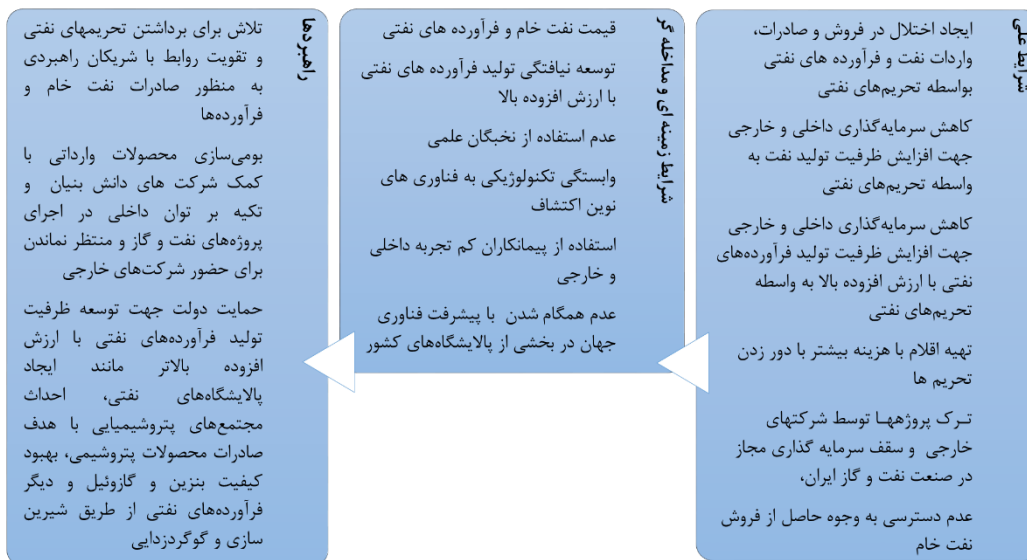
شرایط علّی

ایجاد اختلال در فروش و صادرات، واردات نفت و فرآورده های نفتی بواسطه تحریم‌های نفتی

کاهش سرمایه‌گذاری داخلی و خارجی جهت افزایش ظرفیت تولید نفت به واسطه تحریم‌های نفتی

کاهش سرمایه‌گذاری داخلی و خارجی جهت افزایش ظرفیت تولید فرآورده‌های نفتی با ارزش افزوده بالا به واسطه تحریم‌های نفتی

تهیه اقلام با هزینه بیشتر با دور زدن تحریم ها

تـرک پروژههـا توسط شرکتهای خارجی و سقف سرمایه گذاری مجاز در صنعت نفت و گاز ایران،

عدم دسترسی به وجوه حاصل از فروش نفت خام

شرایط زمینه‌ای و مداخله گر

قیمت نفت خام و فرآورده های نفتی

توسعه نیافتگی تولید فرآورده های نفتی با ارزش افزوده بالا

عدم استفاده از نخبگان علمی

وابستگی تکنولوژیکی به فناوری های نوین اکتشاف

استفاده از پیمانکاران کم تجربه داخلی و خارجی

عدم همگام شدن با پیشرفت فناوری جهان در بخشی از پالایشگاه‌های کشور

راهبردها

تلاش برای برداشتن تحریمهای نفتی و تقویت روابط با شریکان راهبردی به منظور صادرات نفت خام و فرآورده‌ها

بومی‌سازی محصولات وارداتی با کمک شرکت های دانش بنیان و تکیه بر توان داخلی در اجرای پروژه‌های نفت و گاز و منتظر نماندن برای حضور شرکت‌های خارجی

حمایت دولت جهت توسعه ظرفیت تولید فرآورده‌های نفتی با ارزش افزوده بالاتر مانند ایجاد پالایشگاه‌های نفتی، احداث مجتمع‌های پتروشیمیایی با هدف صادرات محصولات پتروشیمی، بهبود کیفیت بنزین و گازوئیل و دیگر فرآورده‌های نفتی از طریق شیرین سازی و گوگردزدایی